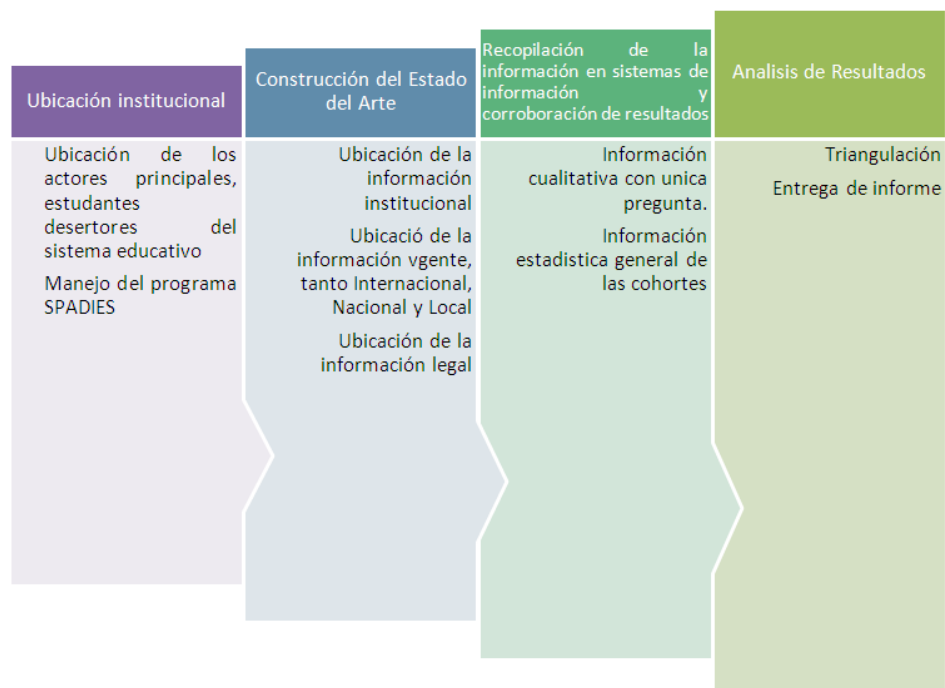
Ubicación institucional

Ubicación de los actores principales, estudantes desertores del sistema educativo

Manejo del programa SPADIES

Construcción del Estado del Arte

Ubicación de la información institucional

Ubicació de la información vgente, tanto Internacional, Nacional y Local

Ubicación de la información legal

Recopilación de la información en sistemas de información y corroboración de resultados

Información cualitativa con unica pregunta.

Información estadistica general de las cohortes

Analisis de Resultados

Triangulación

Entrega de informe